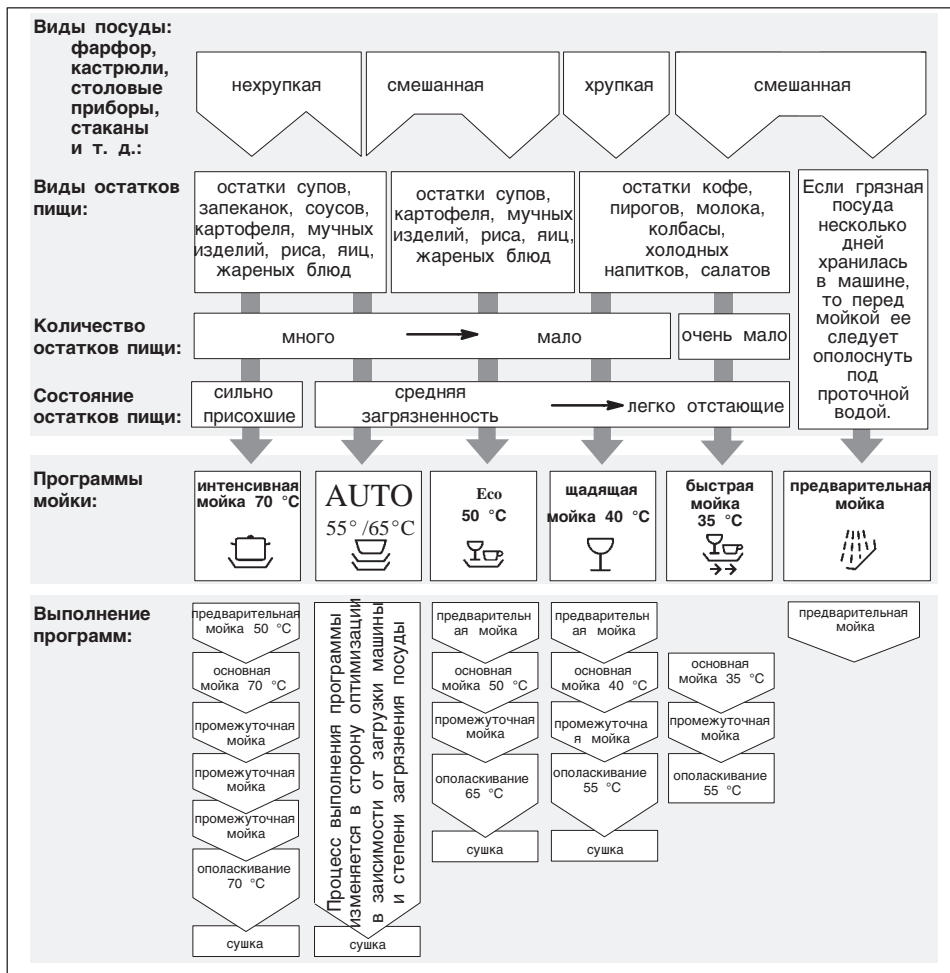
Виды посуды: фарфор, кастрюли, столовые приборы, стаканы и т. д.:

нехрупкая

смешанная

хрупкая

смешанная

Виды остатков пищи:

остатки супов, запеканок, соусов, картофеля, мучных изделий, риса, яиц, жареных блюд

остатки супов, картофеля, мучных изделий, риса, яиц, жареных блюд

остатки кофе, пирогов, молока, колбасы, холодных напитков, салатов

Если грязная посуда несколько дней хранилась в машине, то перед мойкой ее следует ополоснуть под проточной водой.

Количество остатков пищи:

много → мало

очень мало

Состояние остатков пищи:

сильно присохшие

средняя загрязненность → легко отстающие

Программы мойки:

интенсивная мойка 70 °C

AUTO 55° /65°C

Eco 50 °C

щадящая мойка 40 °C

быстрая мойка 35 °C

предварительная мойка

Выполнение программ:

предварительная мойка 50 °C

основная мойка 70 °C

промежуточная мойка

промежуточная мойка

промежуточная мойка

ополаскивание 70 °C

сушка

Процесс выполнения программы изменяется в сторону оптимизации в зависимости от загрузки машины и степени загрязнения посуды

сушка

предварительная мойка

основная мойка 50 °C

промежуточная мойка

ополаскивание 65 °C

сушка

предварительная мойка

основная мойка 40 °C

промежуточная мойка

ополаскивание 55 °C

сушка

основная мойка 35 °C

промежуточная мойка

ополаскивание 55 °C

предварительная мойка